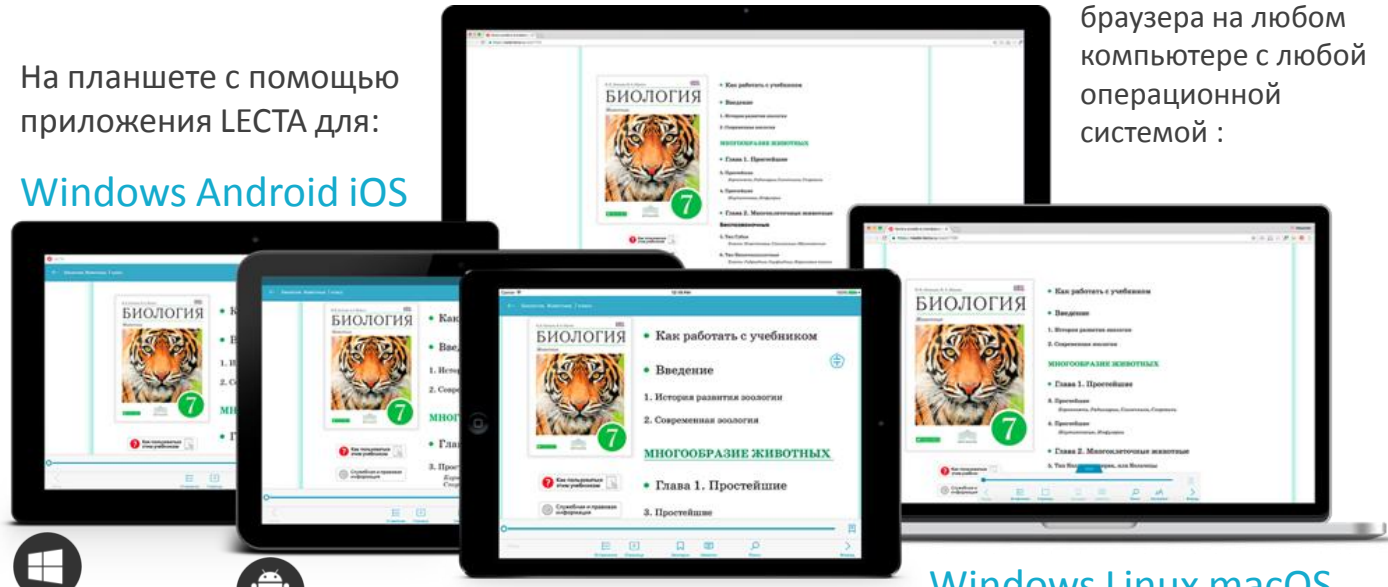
На планшете с помощью приложения LECTA для:

Windows Android iOS

браузера на любом компьютере с любой операционной системой :

БИОЛОГИЯ

7

• Как работать с учебником

• Введение

1. История развития зоологии

2. Современная зоология

МНОГООБРАЗИЕ ЖИВОТНЫХ

• Глава 1. Простейшие

3. Простейшие

Как пользоваться этим учебником

Служебная и правовая информация

Windows Linux macOS